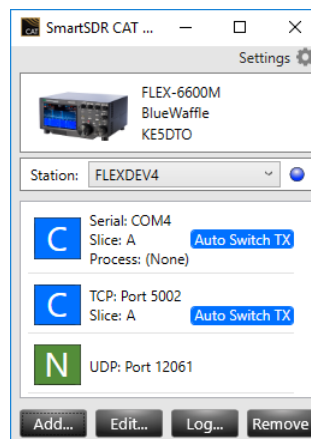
CAT SmartSDR CAT ...

Settings

FLEX-6600M
BlueWaffle
KE5DTO

Station: FLEXDEV4

C
Serial: COM4
Slice: A
Process: (None)
Auto Switch TX

C
TCP: Port 5002
Slice: A
Auto Switch TX

N
UDP: Port 12061

Add... Edit... Log... Remove